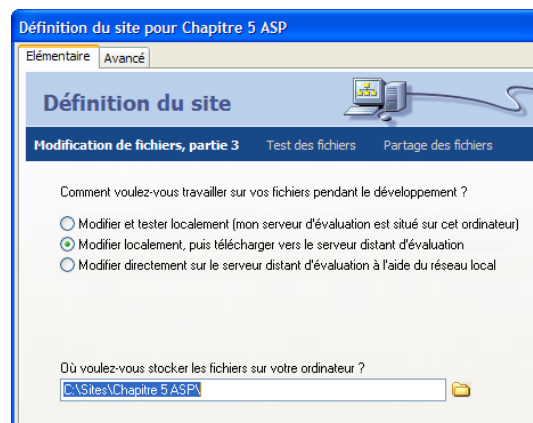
Définition du site pour Chapitre 5 ASP

Elémentaire | Avancé

Définition du site

Modification de fichiers, partie 3 | Test des fichiers | Partage des fichiers

Comment voulez-vous travailler sur vos fichiers pendant le développement ?

Modifier et tester localement (mon serveur d'évaluation est situé sur cet ordinateur)

Modifier localement, puis télécharger vers le serveur distant d'évaluation

Modifier directement sur le serveur distant d'évaluation à l'aide du réseau local

Où voulez-vous stocker les fichiers sur votre ordinateur ?

C:\Sites\Chapitre 5 ASP\